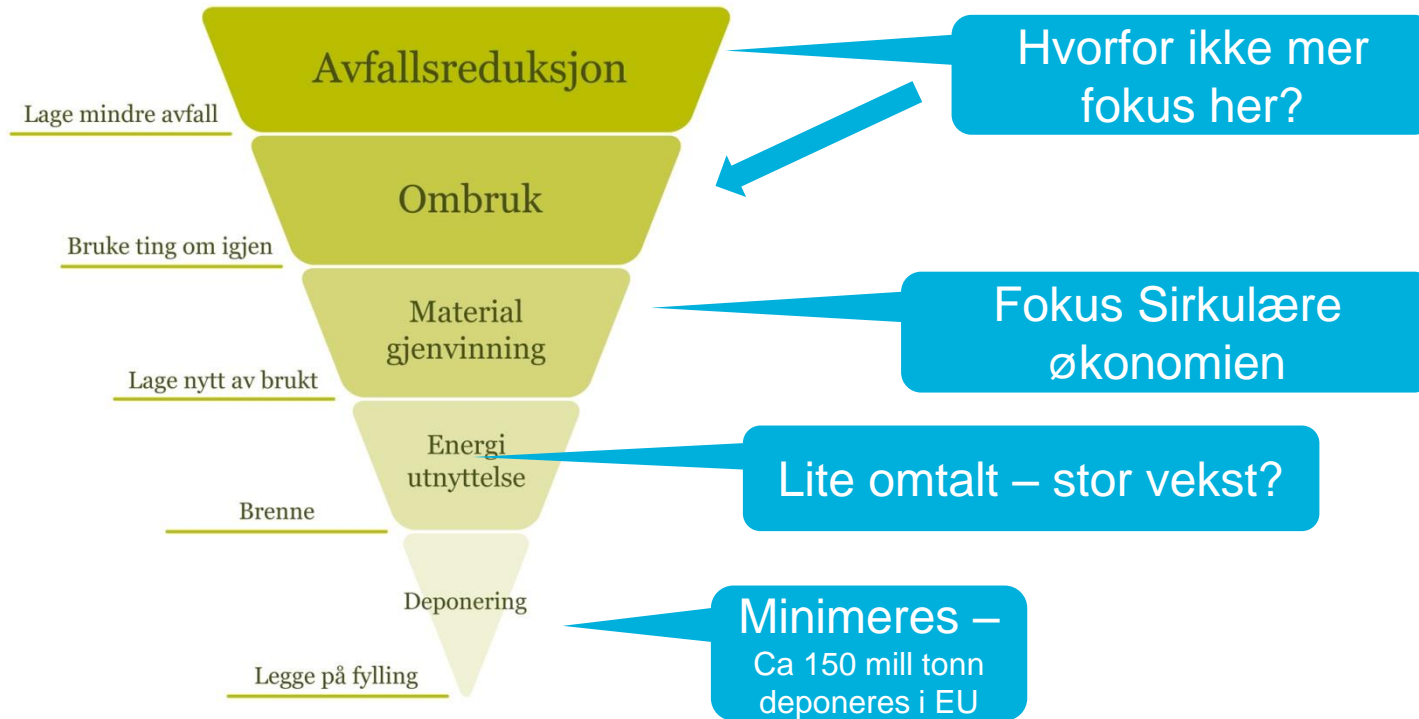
Avfallsreduksjon

Lage mindre avfall

Hvorfor ikke mer fokus her?

Ombruk

Bruke ting om igjen

Material gjenvinning

Lage nytt av brukt

Fokus Sirkulære økonomien

Energi utnyttelse

Brenne

Lite omtalt – stor vekst?

Deponering

Legge på fylling

Minimeres – Ca 150 mill tonn deponeres i EU